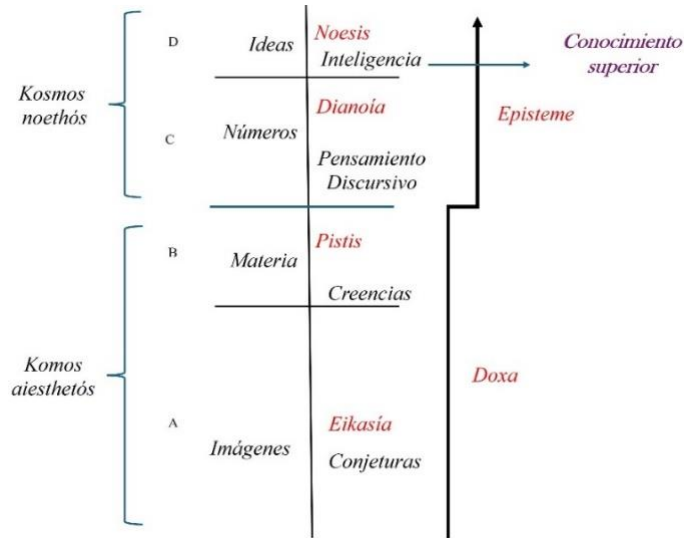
Kosmos noethós

D Ideas Noesis Inteligencia

Conocimiento superior

C Números Dianoía Pensamiento Discursivo

Episteme

Komos aiesthetós

B Materia Pistis Creencias

A Imágenes Eikasía Conjeturas

Doxa